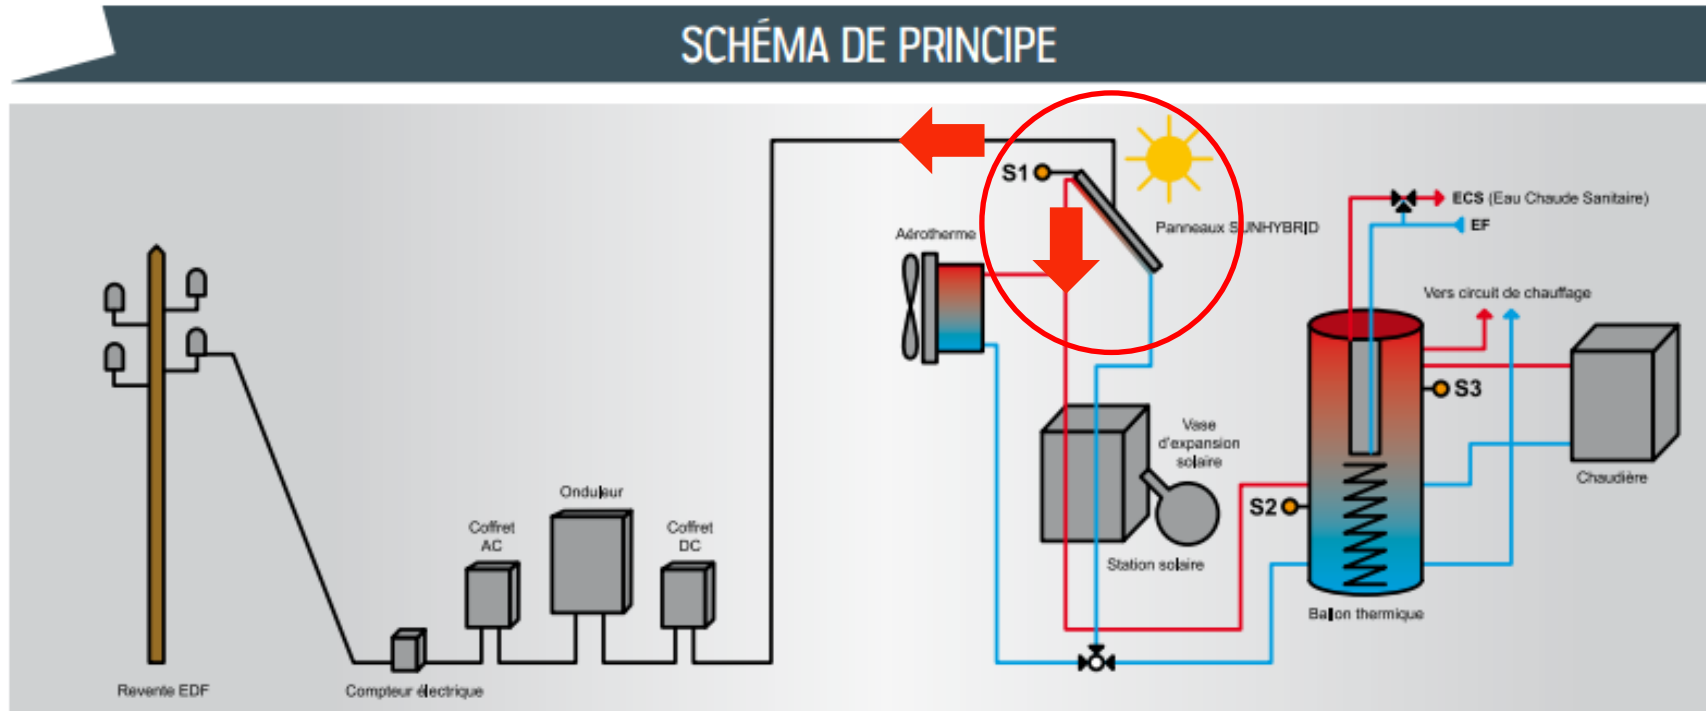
SCHÉMA DE PRINCIPE

S1

Panneaux SUNHYBRID

Aérotherme

ECS (Eau Chaude Sanitaire)

EF

Vers circuit de chauffage

S3

Vase d'expansion solaire

Chaudière

S2

Station solaire

Ballon thermique

Onduleur

Coffret AC

Coffret DC

Revente EDF

Compteur électrique